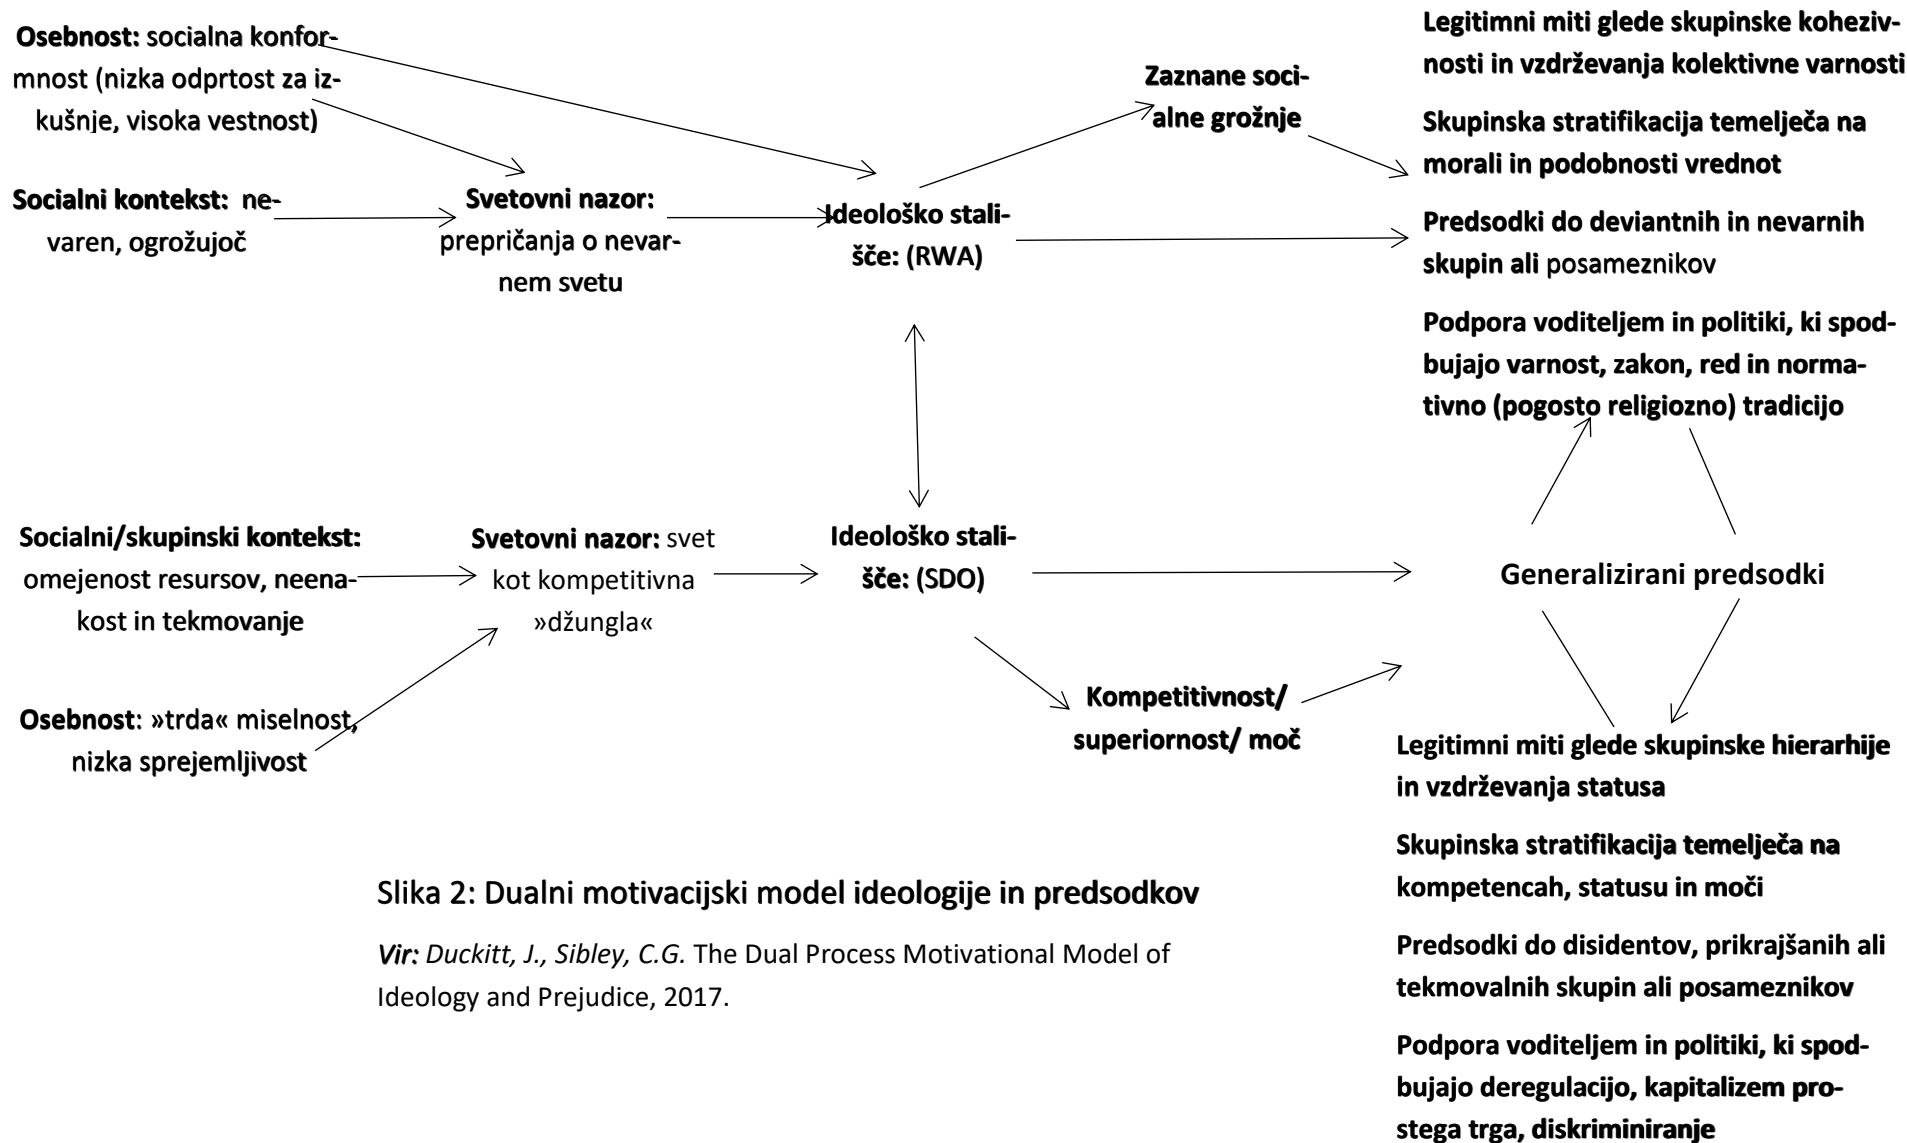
Osebnost: socialna konformnost (nizka odprtost za izkušnje, visoka vestnost)

Socialni kontekst: nevaren, ogrožujoč

Svetovni nazor: prepričanja o nevarnem svetu

Ideološko stališče: (RWA)

Zaznane socialne grožnje

Legitimni miti glede skupinske kohezivnosti in vzdrževanja kolektivne varnosti

Skupinska stratifikacija temelječa na morali in podobnosti vrednot

Predsodki do deviantnih in nevarnih skupin ali posameznikov

Podpora voditeljem in politiki, ki spodbujajo varnost, zakon, red in normativno (pogosto religiozno) tradicijo

Socialni/skupinski kontekst: omejenost resursov, neenakost in tekmovanje

Svetovni nazor: svet kot kompetitivna »džungla«

Ideološko stališče: (SDO)

Generalizirani predsodki

Osebnost: »trda« miselnost, nizka sprejemljivost

Kompetitivnost/ superiornost/ moč

Legitimni miti glede skupinske hierarhije in vzdrževanja statusa

Skupinska stratifikacija temelječa na kompetencah, statusu in moči

Predsodki do disidentov, prikrajšanih ali tekmovalnih skupin ali posameznikov

Podpora voditeljem in politiki, ki spodbujajo deregulacijo, kapitalizem prostega trga, diskriminiranje

Slika 2: Dualni motivacijski model ideologije in predsodkov

Vir: Duckitt, J., Sibley, C.G. The Dual Process Motivational Model of Ideology and Prejudice, 2017.